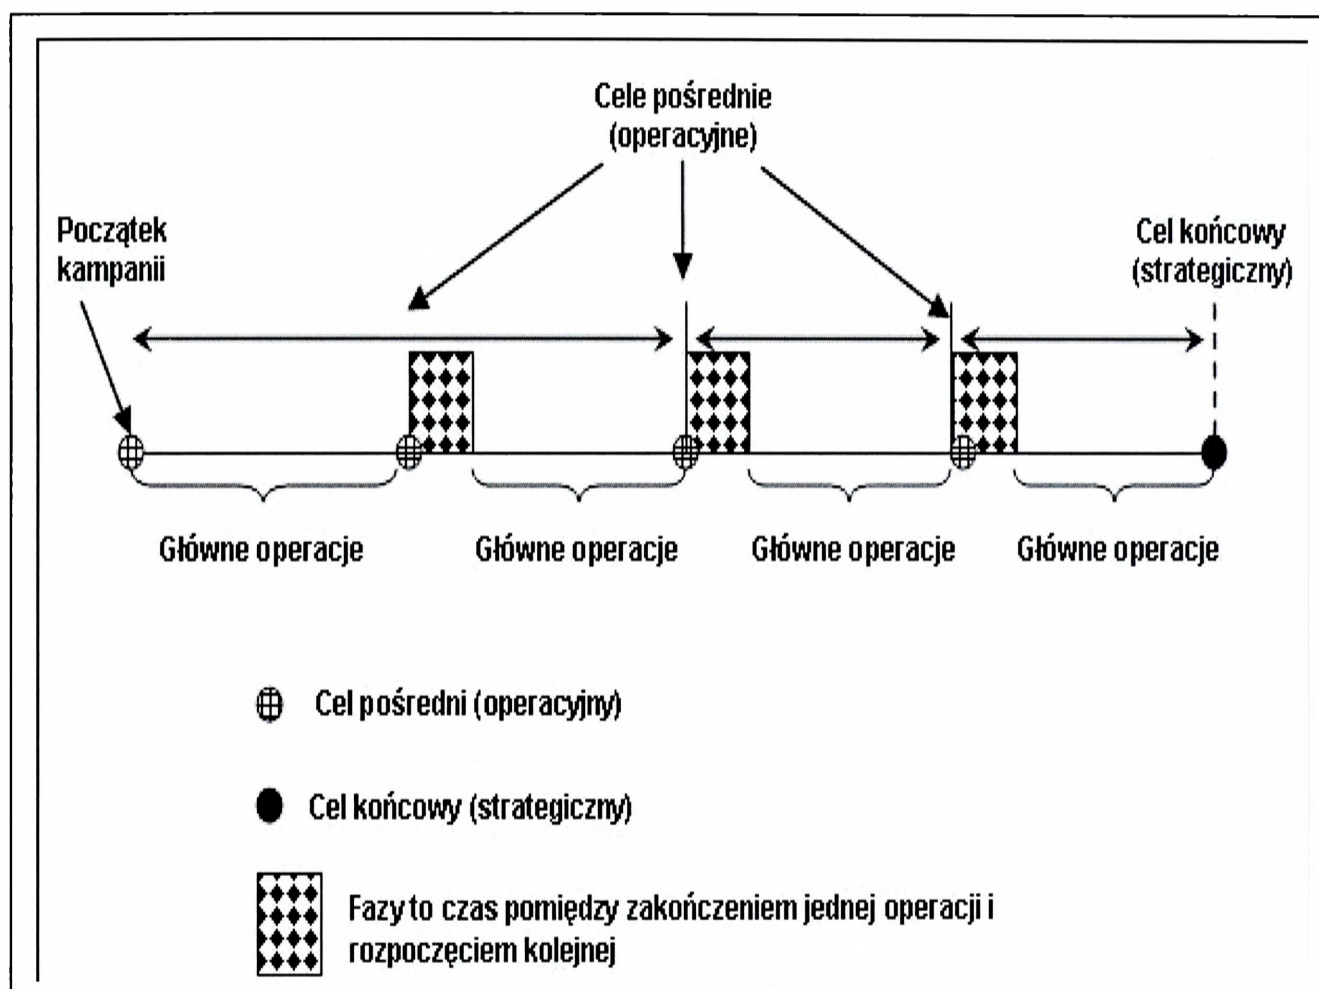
Cele pośrednie (operacyjne)

Początek kampanii

Cel końcowy (strategiczny)

Główne operacje

Główne operacje

Główne operacje

Główne operacje

Cel pośredni (operacyjny)

Cel końcowy (strategiczny)

Fazy to czas pomiędzy zakończeniem jednej operacji i rozpoczęciem kolejnej